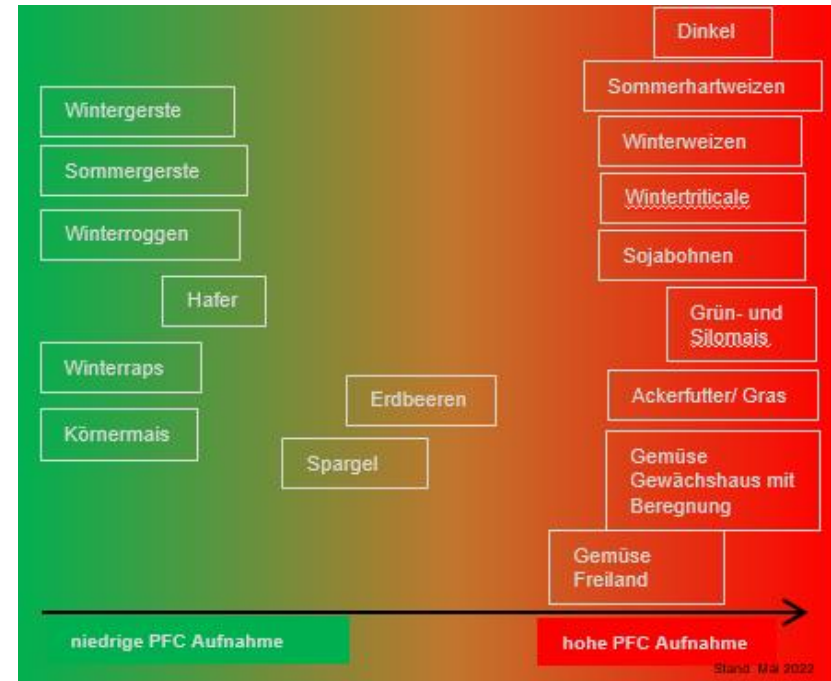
Dinkel

Sommerhartweizen

Wintergerste

Winterweizen

Sommergerste

Wintertriticale

Winterroggen

Sojabohnen

Hafer

Grün- und Silomais

Winterraps

Erdbeeren

Ackerfutter/ Gras

Körnermais

Spargel

Gemüse Gewächshaus mit Beregnung

Gemüse Freiland

niedrige PFC Aufnahme

hohe PFC Aufnahme

Stand: Mai 2022